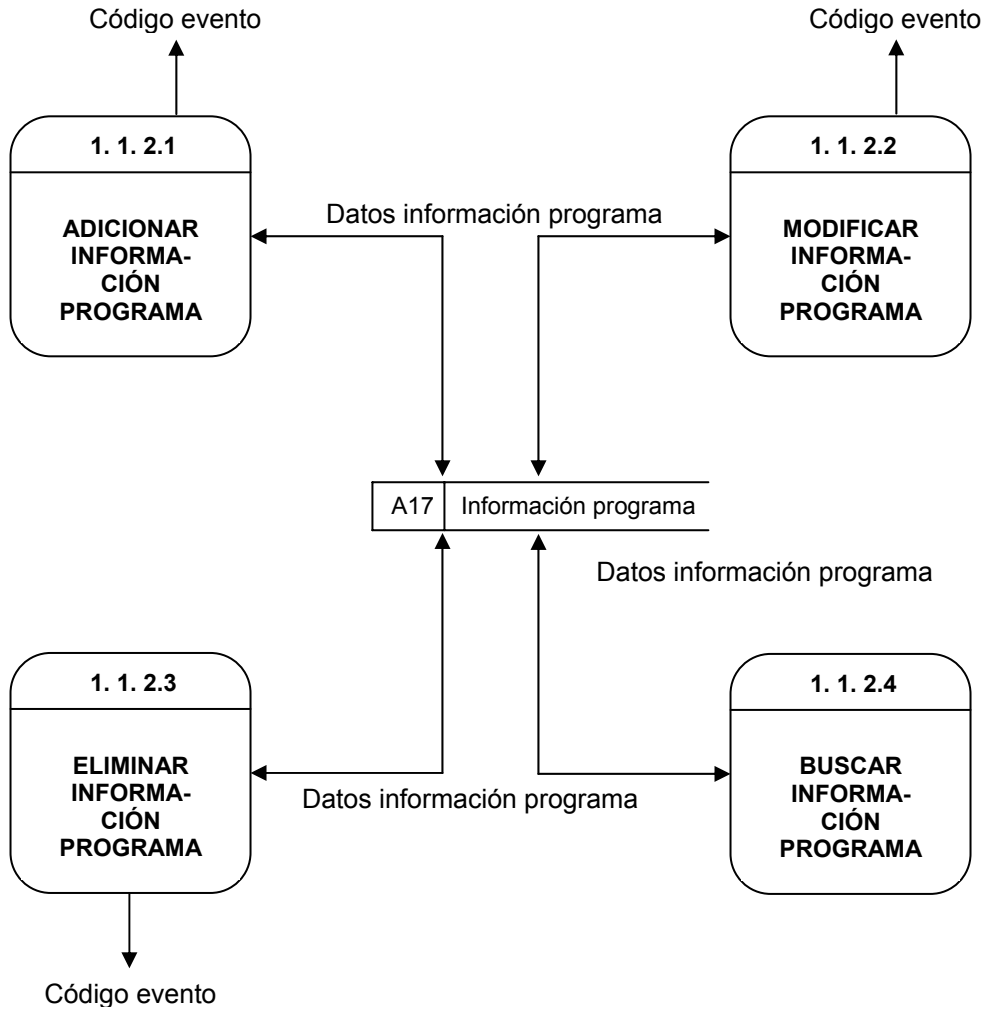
Código evento

Código evento

1. 1. 2.1

ADICIONAR INFORMACIÓN PROGRAMA

Datos información programa

1. 1. 2.2

MODIFICAR INFORMACIÓN PROGRAMA

A17 | Información programa

Datos información programa

1. 1. 2.3

ELIMINAR INFORMACIÓN PROGRAMA

Datos información programa

1. 1. 2.4

BUSCAR INFORMACIÓN PROGRAMA

Código evento